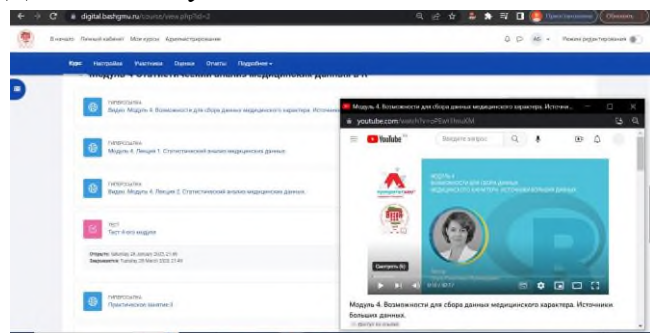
digital.bashgmu.ru/course/view.php?id=2

Приостановлено | Обновить

В начало | Личный кабинет | Мои курсы | Администрирование

AG | Режим редактирования

Курс | Настройки | Участники | Оценки | Отчеты | Подробнее

Модуль 4 Статистический анализ медицинских данных в R

ГИПЕРССЫЛКА
Видео. Модуль 4. Возможности для сбора данных медицинского характера. Источники

ГИПЕРССЫЛКА
Модуль 4. Лекция 1. Статистический анализ медицинских данных

ГИПЕРССЫЛКА
Видео. Модуль 4. Лекция 2. Статистический анализ медицинских данных

ТЕСТ
Тест 4 его модуля

Открыто: Saturday, 28 January 2023, 21:49
Закрывается: Tuesday, 28 March 2023, 21:49

ГИПЕРССЫЛКА
Практическое занятие 3

Модуль 4. Возможности для сбора данных медицинского характера. Источни...
youtube.com/watch?v=oPEeYlbsuKM
YouTube
Введите запрос
Модуль 4
ВОЗМОЖНОСТИ ДЛЯ СБОРА ДАННЫХ МЕДИЦИНСКОГО ХАРАКТЕРА. ИСТОЧНИКИ БОЛЬШИХ ДАННЫХ
Смотреть (k)
Модуль 4. Возможности для сбора данных медицинского характера. Источники больших данных.